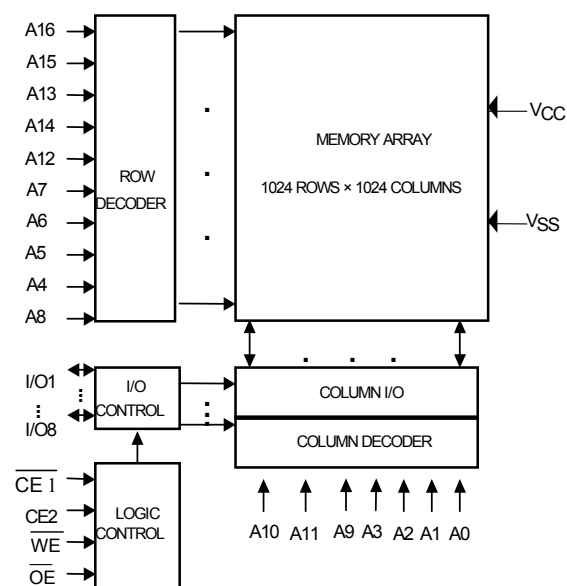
A16
A15
A13
A14
A12
A7
A6
A5
A4
A8

ROW DECODER

MEMORY ARRAY

1024 ROWS × 1024 COLUMNS

$V_{CC}$

$V_{SS}$

I/O1
⋮
I/O8

I/O CONTROL

COLUMN I/O

COLUMN DECODER

$\overline{CE1}$
CE2
$\overline{WE}$
$\overline{OE}$

LOGIC CONTROL

A10 A11 A9 A3 A2 A1 A0